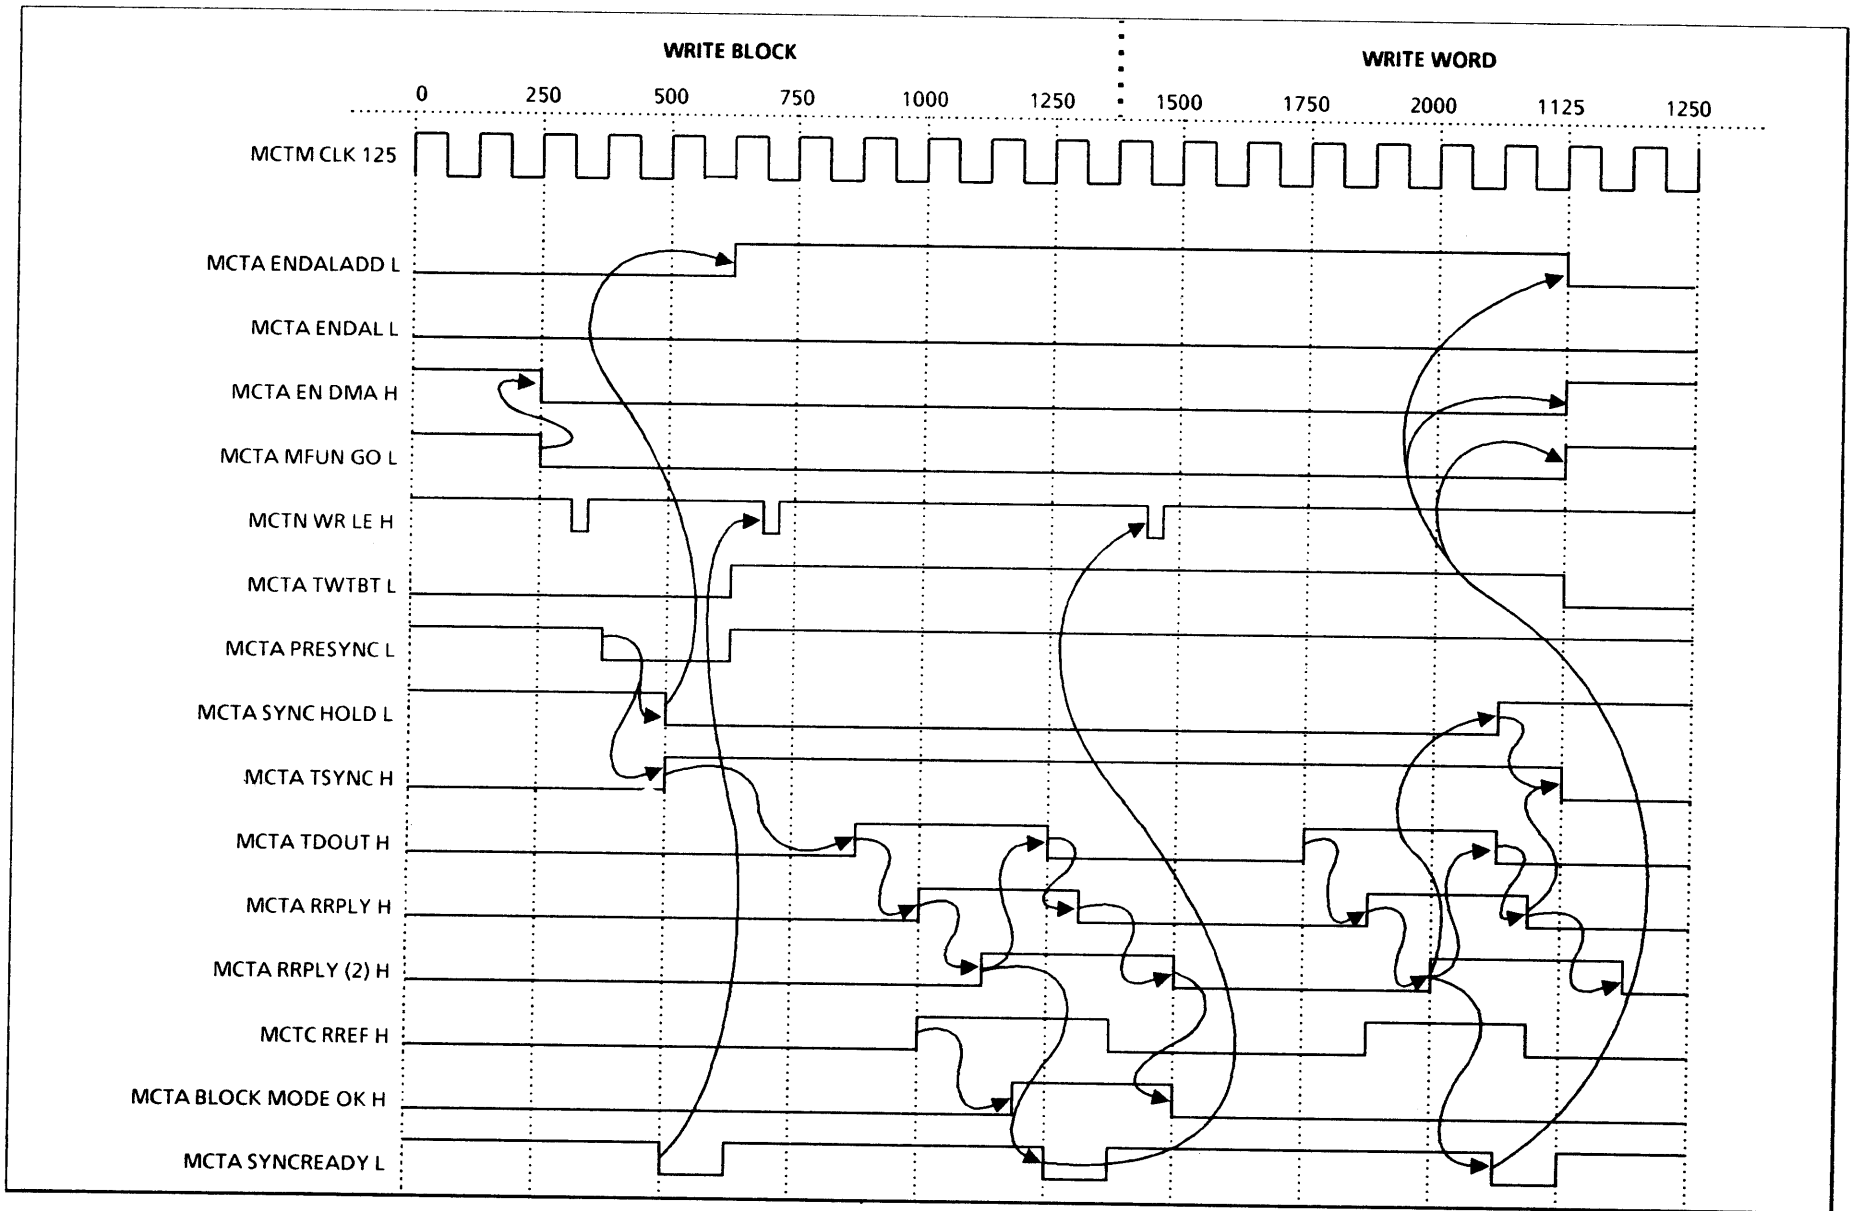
WRITE BLOCK

WRITE WORD

0 250 500 750 1000 1250 1500 1750 2000 1125 1250

MCTM CLK 125

MCTA ENDALADD L

MCTA ENDAL L

MCTA EN DMA H

MCTA MFUN GO L

MCTN WR LE H

MCTA TWTBT L

MCTA PRESYNC L

MCTA SYNC HOLD L

MCTA TSYNC H

MCTA TDOUT H

MCTA RRPLY H

MCTA RRPLY (2) H

MCTC RREF H

MCTA BLOCK MODE OK H

MCTA SYNCREADY L